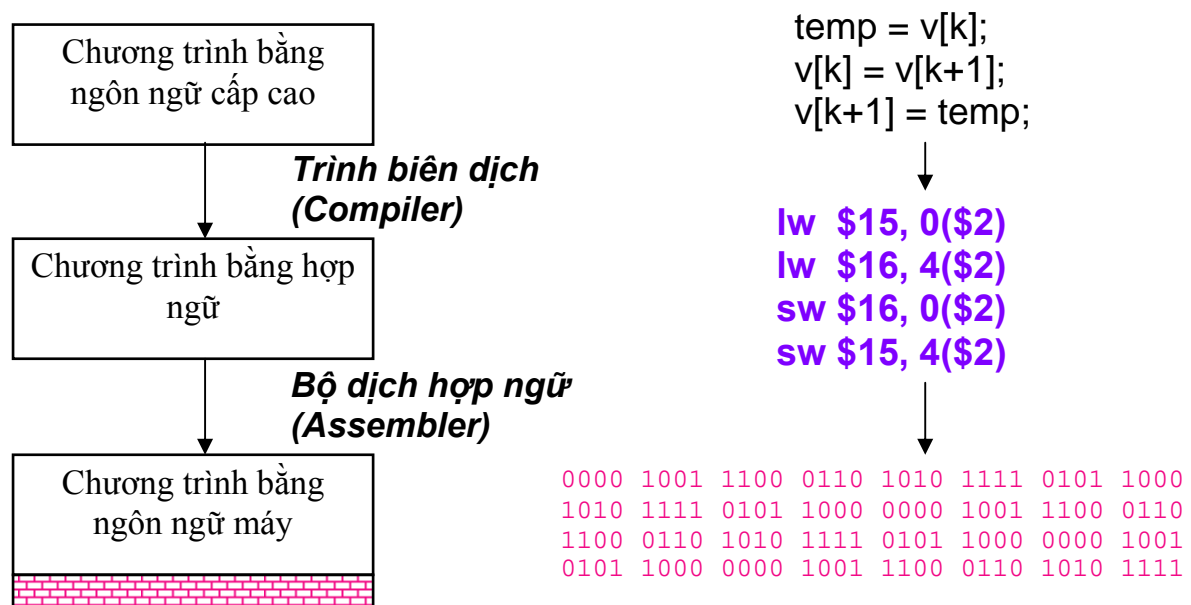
Chương trình bằng ngôn ngữ cấp cao

Trình biên dịch (Compiler)

Chương trình bằng hợp ngữ

Bộ dịch hợp ngữ (Assembler)

Chương trình bằng ngôn ngữ máy

temp = v[k];
v[k] = v[k+1];
v[k+1] = temp;

lw $15, 0($2)
lw $16, 4($2)
sw $16, 0($2)
sw $15, 4($2)

0000 1001 1100 0110 1010 1111 0101 1000
1010 1111 0101 1000 0000 1001 1100 0110
1100 0110 1010 1111 0101 1000 0000 1001
0101 1000 0000 1001 1100 0110 1010 1111